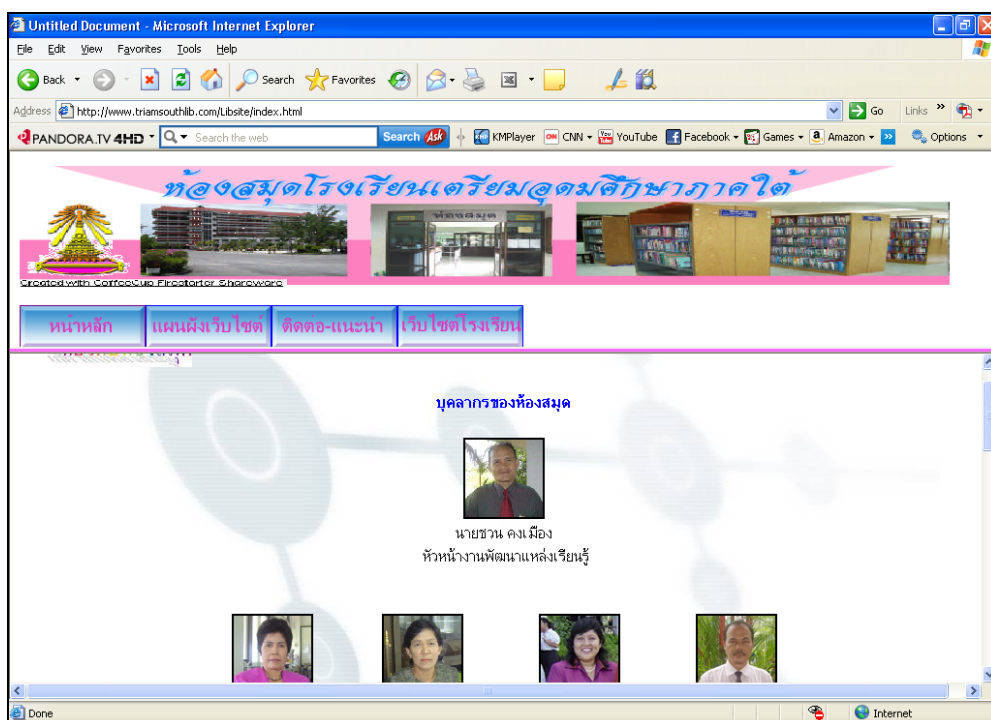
Untitled Document - Microsoft Internet Explorer

File Edit View Favorites Tools Help

Back Search Favorites

Address http://www.triamsouthlib.com/Libsite/index.html Go Links

PANDORA.TV 4HD Search the web Search Ask KMPlayer CNN YouTube Facebook Games Amazon Options

ห้องสมุดโรงเรียนเตรียมอุดมศึกษาภาคใต้

ห้องสมุด

Created with CoffeeCup Firestarter Shareware

หน้าหลัก แผนผังเว็บไซต์ ติดต่อ-แนะนำ เว็บไซต์โรงเรียน

บุคลากรของห้องสมุด

นายชวน คงเมือง
หัวหน้างานพัฒนาแหล่งเรียนรู้

Done Internet